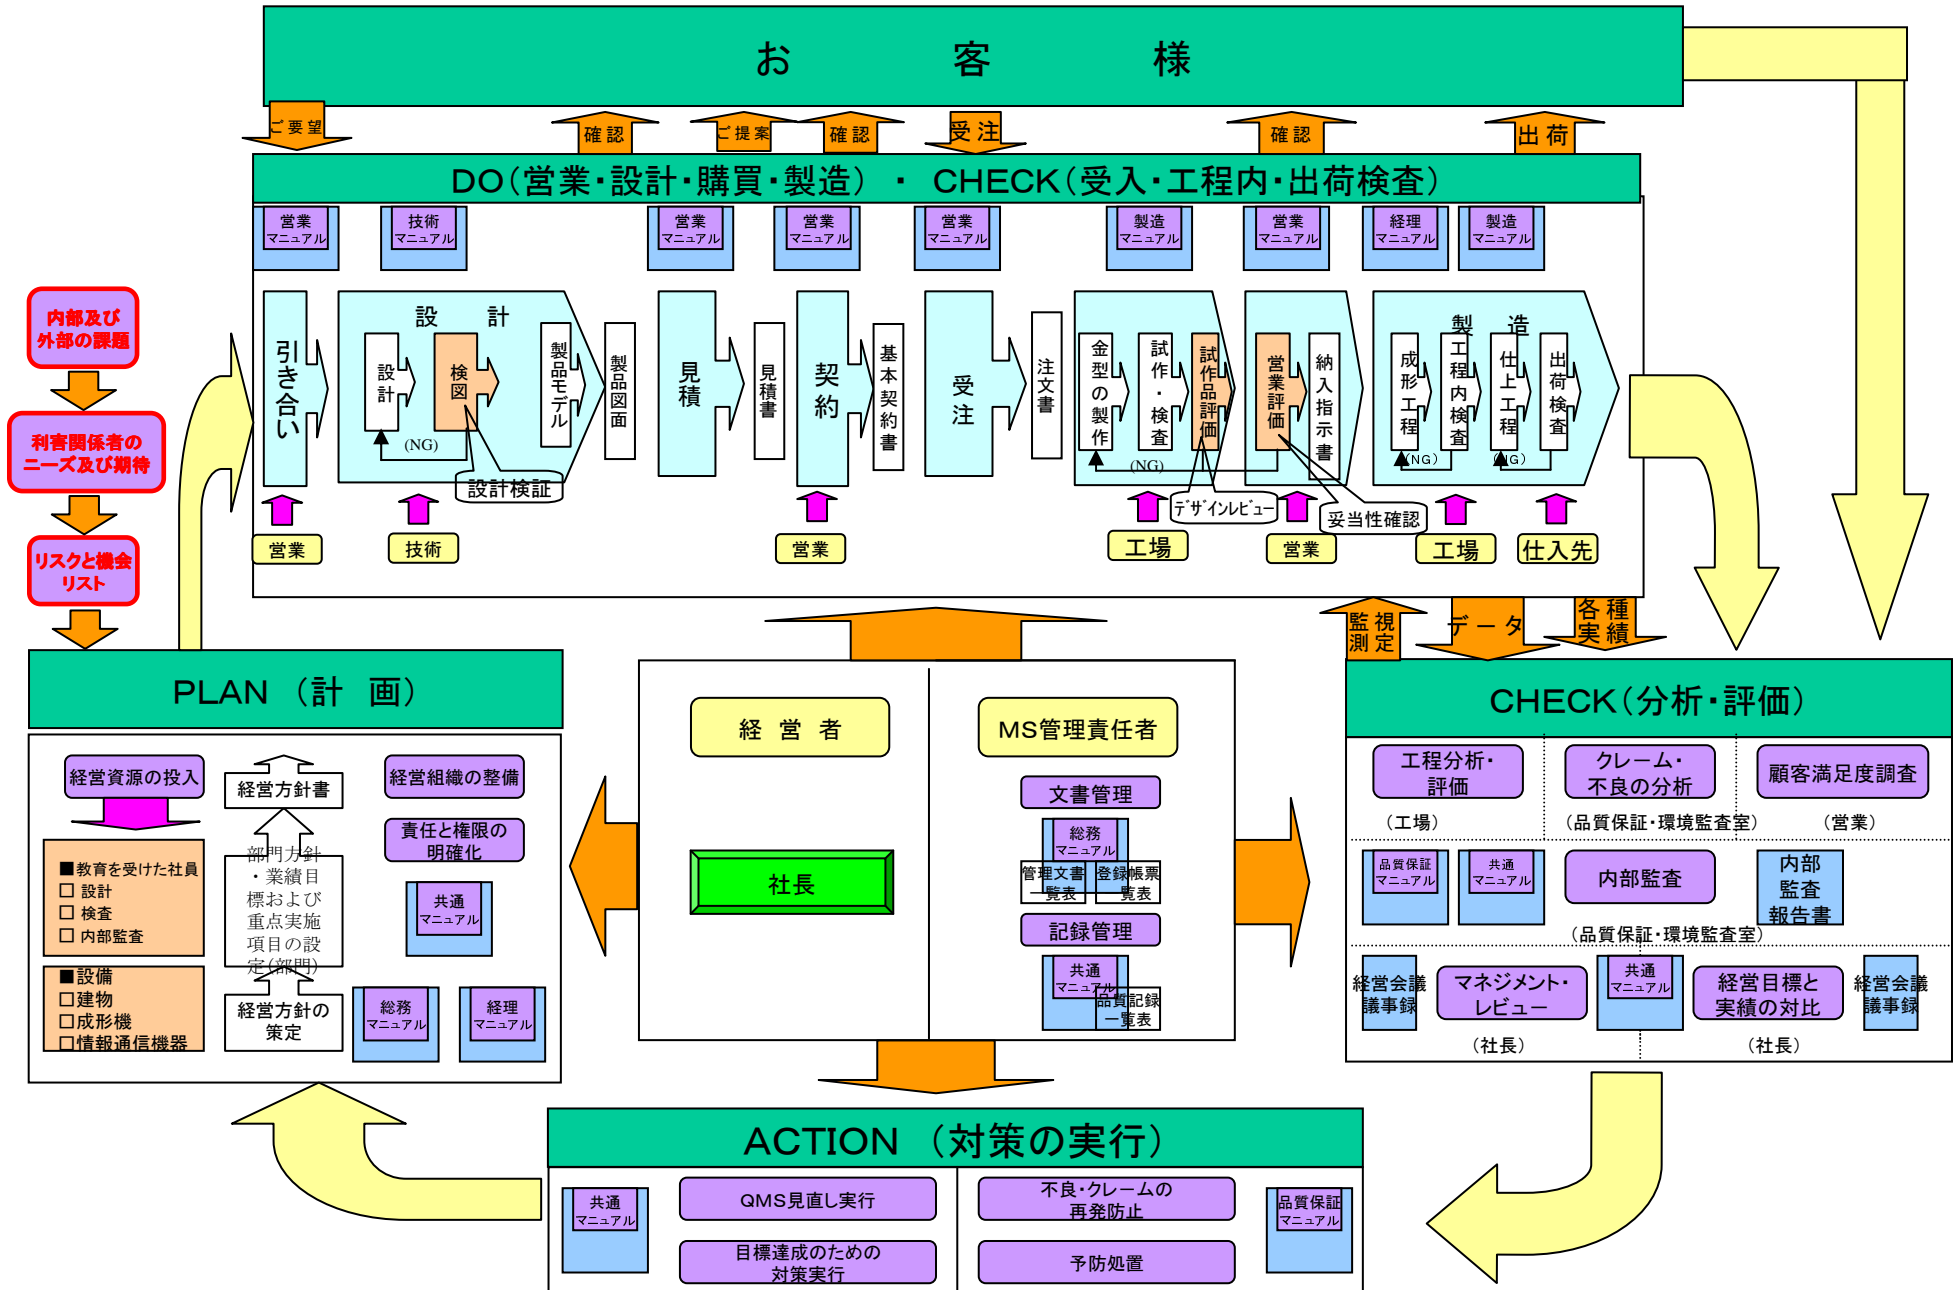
お　客　様

ご要望　確認　ご提案　確認　受注　確認　出荷

DO（営業・設計・購買・製造）・CHECK（受入・工程内・出荷検査）

営業マニュアル　技術マニュアル　営業マニュアル　営業マニュアル　営業マニュアル　製造マニュアル　営業マニュアル　経理マニュアル　製造マニュアル

引き合い　設計　設計　検図　(NG)　製品モデル　製品図面　設計検証　見積　見積書　契約　基本契約書　受注　注文書　金型の製作　試作・検査　試作品評価　(NG)　デザインレビュー　営業評価　納入指示書　妥当性確認　製造　成形工程　工程内検査　仕上工程　出荷検査　(NG)　(NG)

営業　技術　営業　工場　営業　工場　仕入先

内部及び外部の課題
利害関係者のニーズ及び期待
リスクと機会リスト

監視測定　データ　各種実績

PLAN（計画）

経営資源の投入　経営方針書　経営組織の整備　責任と権限の明確化
■教育を受けた社員
□設計
□検査
□内部監査
■設備
□建物
□成形機
□情報通信機器
部門方針・業績目標および重点実施項目の設定(部門)
経営方針の策定
共通マニュアル　総務マニュアル　経理マニュアル

経営者　MS管理責任者
社長
文書管理　総務マニュアル　管理文書一覧表　登録帳票一覧表
記録管理　共通マニュアル　品質記録一覧表

CHECK（分析・評価）

工程分析・評価　（工場）
クレーム・不良の分析　（品質保証・環境監査室）
顧客満足度調査　（営業）
品質保証マニュアル　共通マニュアル　内部監査　内部監査報告書
（品質保証・環境監査室）
経営会議議事録　マネジメント・レビュー　（社長）　共通マニュアル　経営目標と実績の対比　経営会議議事録　（社長）

ACTION（対策の実行）

共通マニュアル　QMS見直し実行　目標達成のための対策実行　不良・クレームの再発防止　予防処置　品質保証マニュアル